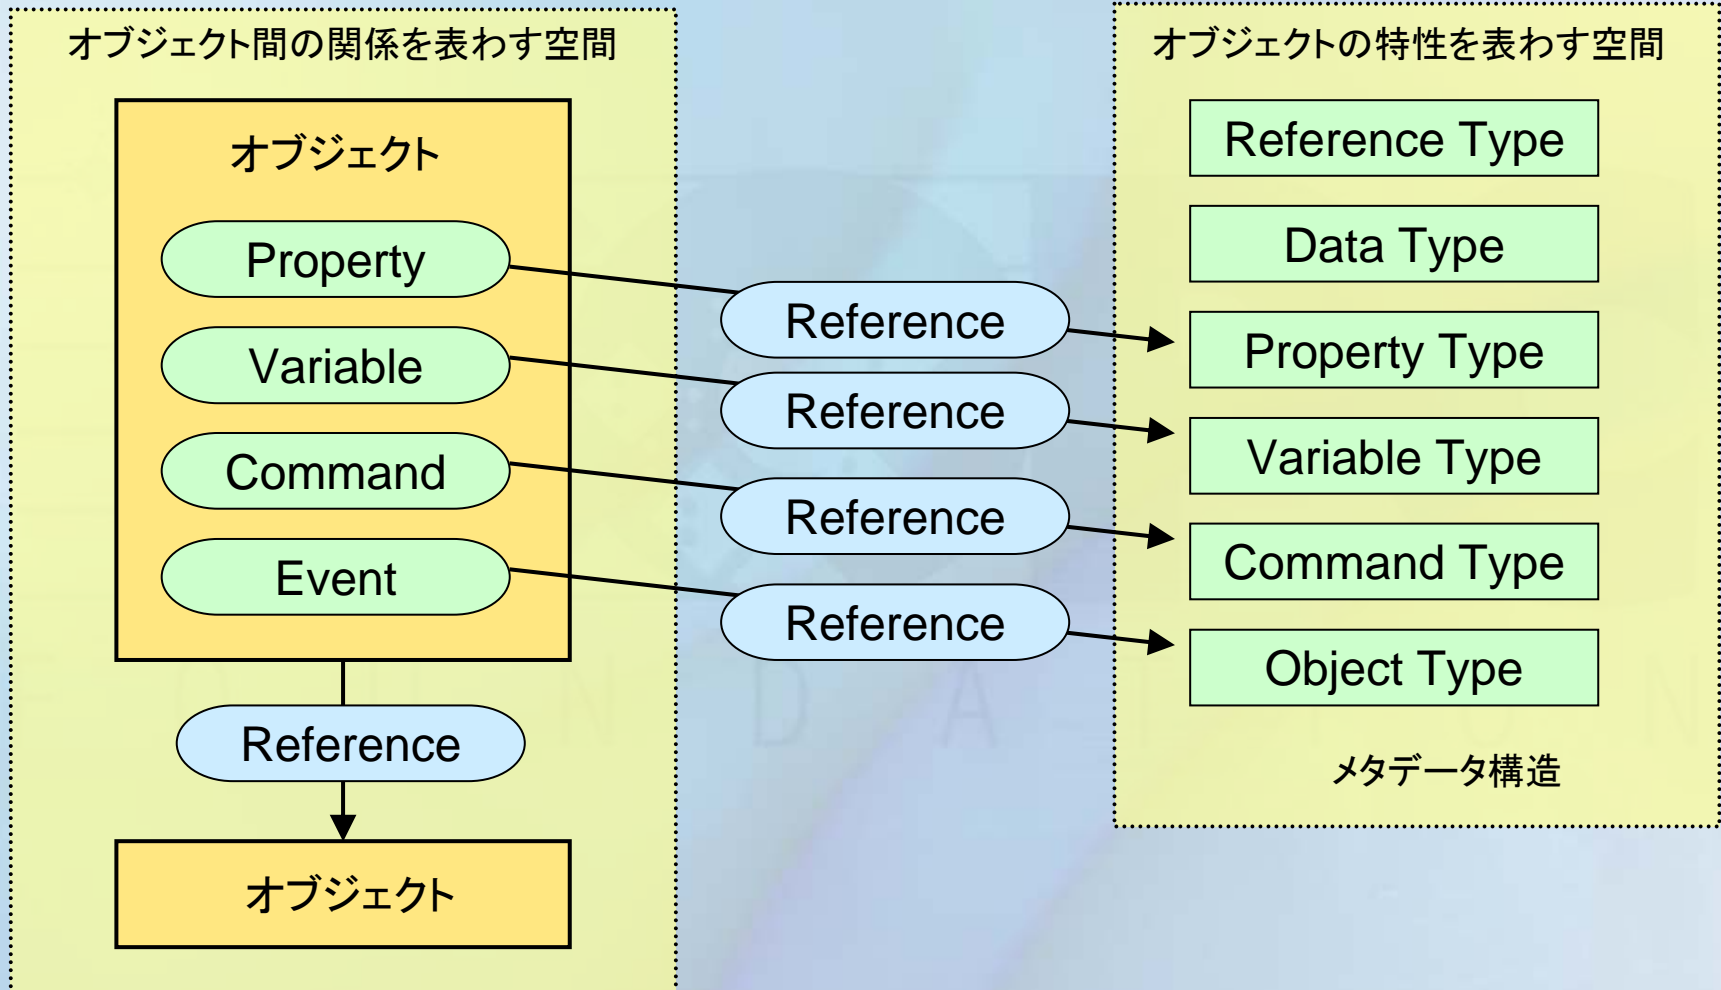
オブジェクト間の関係を表わす空間

オブジェクト

Property

Variable

Command

Event

Reference

オブジェクト

Reference

Reference

Reference

Reference

オブジェクトの特性を表わす空間

Reference Type

Data Type

Property Type

Variable Type

Command Type

Object Type

メタデータ構造